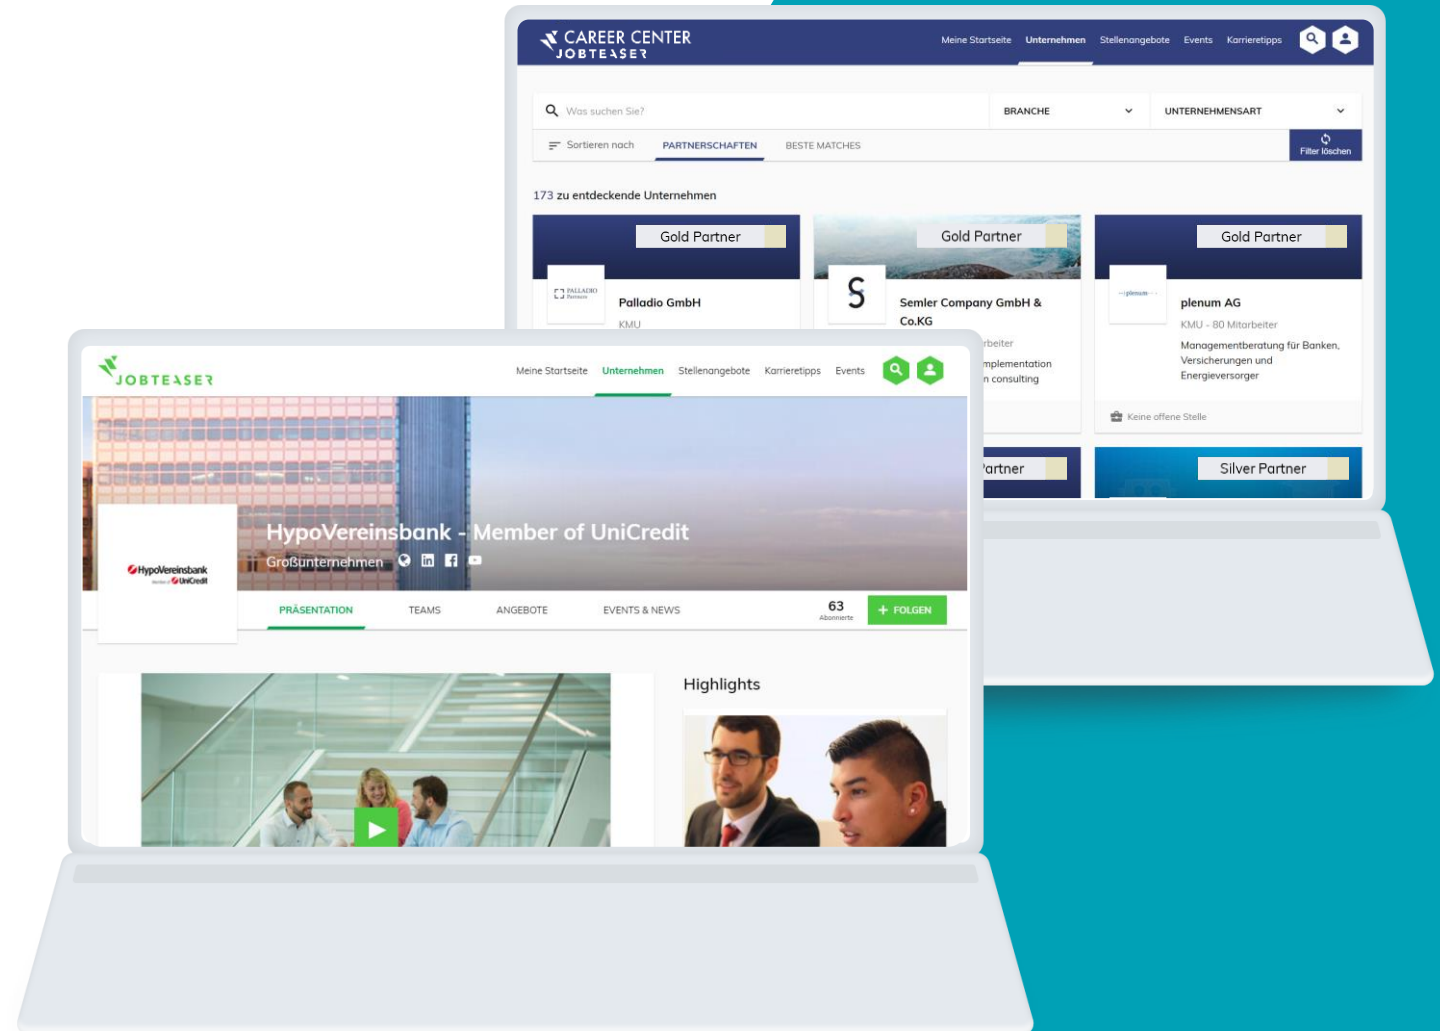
CAREER CENTER
JOBTEASER

Meine Startseite Unternehmen Stellenangebote Events Karrieretipps

Was suchen Sie?
BRANCHE
UNTERNEHMENSART

Sortieren nach PARTNERSCHAFTEN BESTE MATCHES
Filter löschen

173 zu entdeckende Unternehmen

Gold Partner
PALLADIO Partners
Palladio GmbH
KMU

Gold Partner
Semler Company GmbH & Co.KG
rbeiter
mplementation
n consulting

Gold Partner
plenum
plenum AG
KMU - 80 Mitarbeiter
Managementberatung für Banken, Versicherungen und Energieversorger
Keine offene Stelle

artner
Silver Partner

JOBTEASER

Meine Startseite Unternehmen Stellenangebote Karrieretipps Events

HypoVereinsbank Member of UniCredit
HypoVereinsbank - Member of UniCredit
Großunternehmen

PRÄSENTATION TEAMS ANGEBOTE EVENTS & NEWS
63
Abonnierte
+ FOLGEN

Highlights